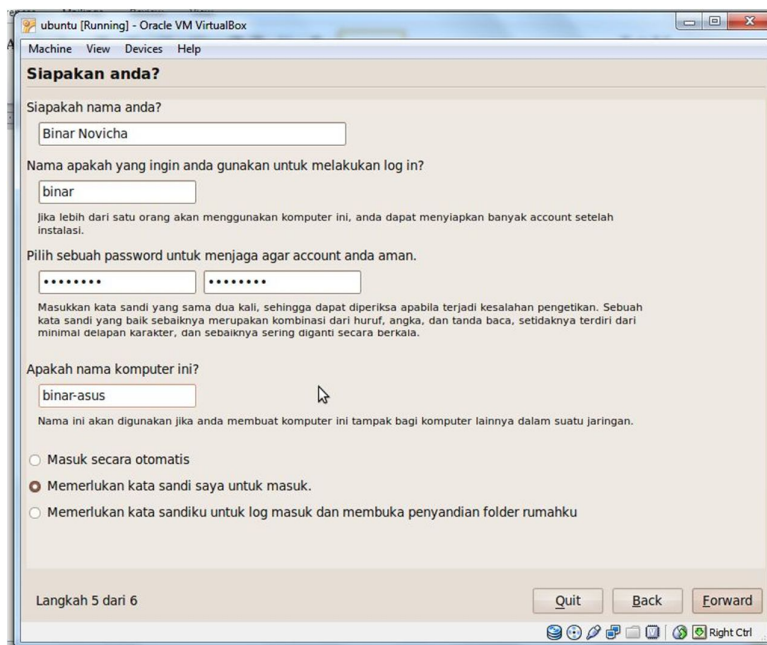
ubuntu [Running] - Oracle VM VirtualBox

Machine View Devices Help

Siapakan anda?

Siapakah nama anda?

Binar Novicha

Nama apakah yang ingin anda gunakan untuk melakukan log in?

binar

Jika lebih dari satu orang akan menggunakan komputer ini, anda dapat menyiapkan banyak account setelah instalasi.

Pilih sebuah password untuk menjaga agar account anda aman.

•••••••• ••••••••

Masukkan kata sandi yang sama dua kali, sehingga dapat diperiksa apabila terjadi kesalahan pengetikan. Sebuah kata sandi yang baik sebaiknya merupakan kombinasi dari huruf, angka, dan tanda baca, setidaknya terdiri dari minimal delapan karakter, dan sebaiknya sering diganti secara berkala.

Apakah nama komputer ini?

binar-asus

Nama ini akan digunakan jika anda membuat komputer ini tampak bagi komputer lainnya dalam suatu jaringan.

Masuk secara otomatis

Memerlukan kata sandi saya untuk masuk.

Memerlukan kata sandiku untuk log masuk dan membuka penyandian folder rumahku

Langkah 5 dari 6

Quit Back Forward

Right Ctrl